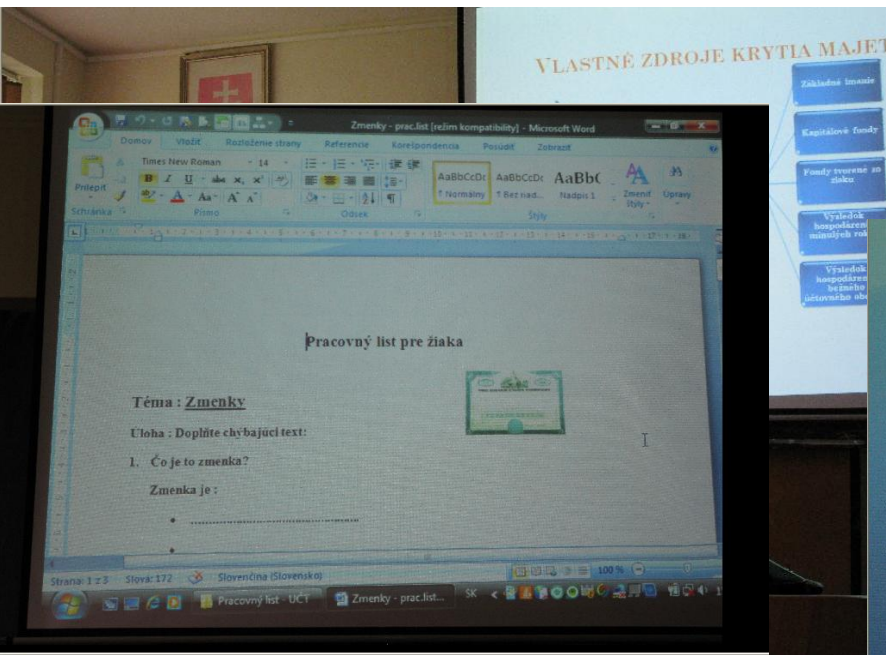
VLASTNÉ ZDROJE KRYTIA MAJET

Základné imanie

Kapitálové fondy

Fondy tvorené zo zisku

Výsledok hospodárenia minulých rokov

Výsledok hospodárenia bežného účtovného ob

Zmenky - prac.list [režim kompatibility] - Microsoft Word

Domov Vložiť Rozloženie strany Referencie Korešpondencia Posúdiť Zobraziť

Times New Roman 14

Prilepiť

Schránka Písmo Odsek Štýly

AaBbCcDc ¶ Normálny AaBbCcDc ¶ Bez riad... AaBbC Nadpis 1 Zmeniť štýly Úpravy

Pracovný list pre žiaka

Téma : Zmenky

Úloha : Doplňte chýbajúci text:

1. Čo je to zmenka?

Zmenka je :

• ..............................................

•

Strana: 1 z 3 Slová: 172 Slovenčina (Slovensko) 100 %

Pracovný list - UČT Zmenky - prac.list... SK